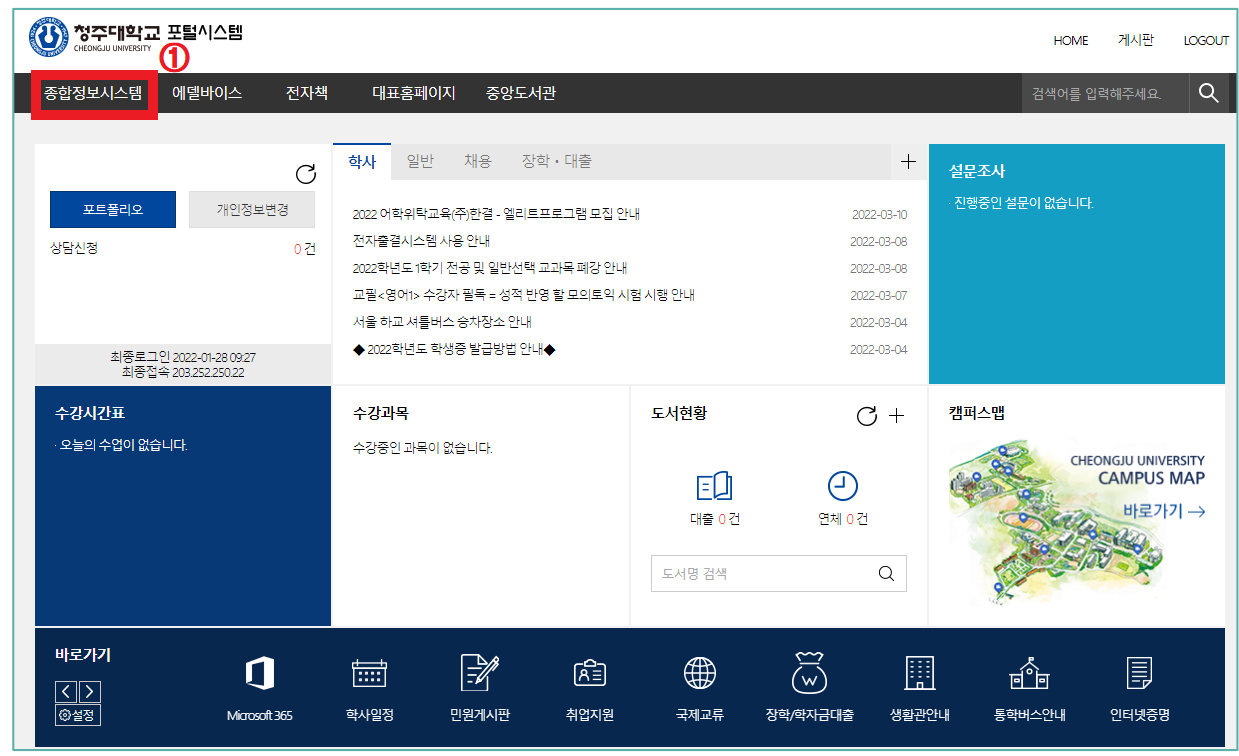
청주대학교 포털시스템
CHEONGJU UNIVERSITY
①

HOME 게시판 LOGOUT

종합정보시스템 에델바이스 전자책 대표홈페이지 중앙도서관

검색어를 입력해주세요.

포트폴리오 개인정보변경
상담신청 0 건

최종로그인 2022-01-28 09:27
최종접속 203.252.250.22

학사 일반 채용 장학・대출 +

| | |
|---|---|
| 2022 어학위탁교육(주)한결 - 엘리트프로그램 모집 안내 | 2022-03-10 |
| 전자출결시스템 사용 안내 | 2022-03-08 |
| 2022학년도 1학기 전공 및 일반선택 교과목 폐강 안내 | 2022-03-08 |
| 교필<영어1> 수강자 필독 = 성적 반영 할 모의토익 시험 시행 안내 | 2022-03-07 |
| 서울 하교 셔틀버스 승차장소 안내 | 2022-03-04 |
| ◆ 2022학년도 학생증 발급방법 안내◆ | 2022-03-04 |

설문조사
· 진행중인 설문이 없습니다.

수강시간표
· 오늘의 수업이 없습니다.

수강과목
수강중인 과목이 없습니다.

도서현황
대출 0 건 연체 0 건
도서명 검색

캠퍼스맵
CHEONGJU UNIVERSITY
CAMPUS MAP
바로가기 →

바로가기
설정
Microsoft 365 학사일정 민원게시판 취업지원 국제교류 장학/학자금대출 생활관안내 통학버스안내 인터넷증명